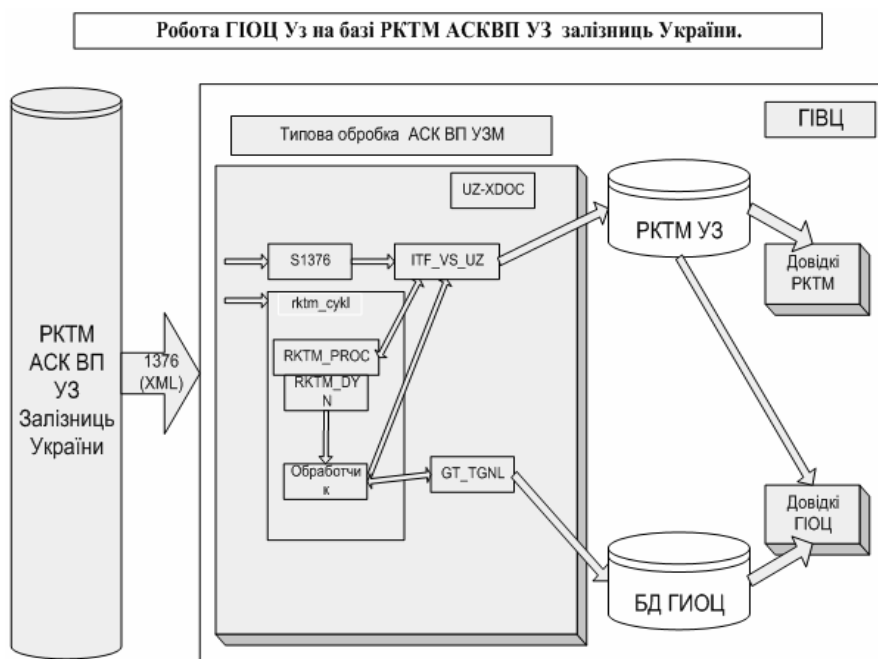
Робота ГІОЦ Уз на базі РКТМ АСКВП УЗ залізниць України.

РКТМ АСК ВП УЗ Залізниць України

1376 (XML)

Типова обробка АСК ВП УЗМ

ГІВЦ

UZ-XDOC

S1376

ITF_VS_UZ

rktm_cykl

RKTM_PROC

RKTM_DYN

Обработчик

GT_TGNL

РКТМ УЗ

Довідкі РКТМ

Довідкі ГІОЦ

БД ГИОЦ